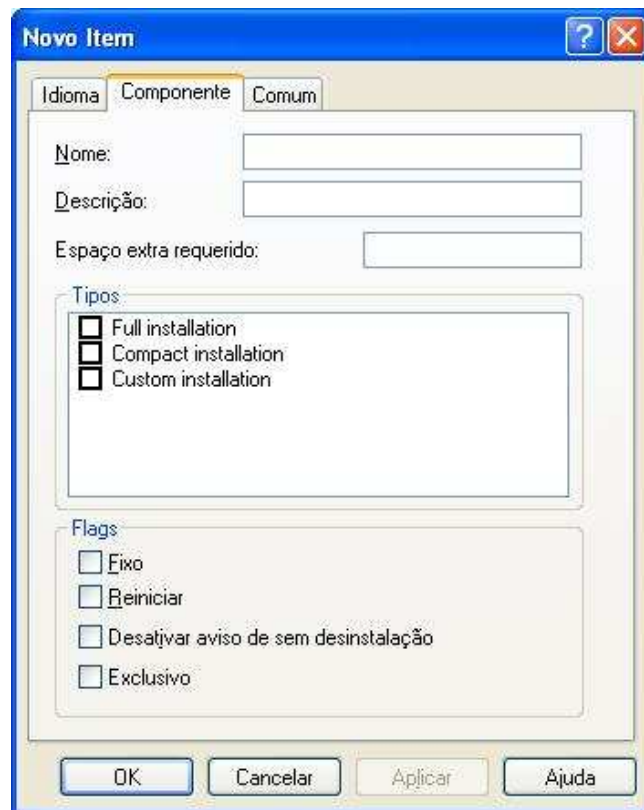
Novo Item

Idioma
Componente
Comum

Nome:

Descrição:

Espaço extra requerido:

Tipos

Full installation
Compact installation
Custom installation

Flags

Fixo
Reiniciar
Desativar aviso de sem desinstalação
Exclusivo

OK
Cancelar
Aplicar
Ajuda